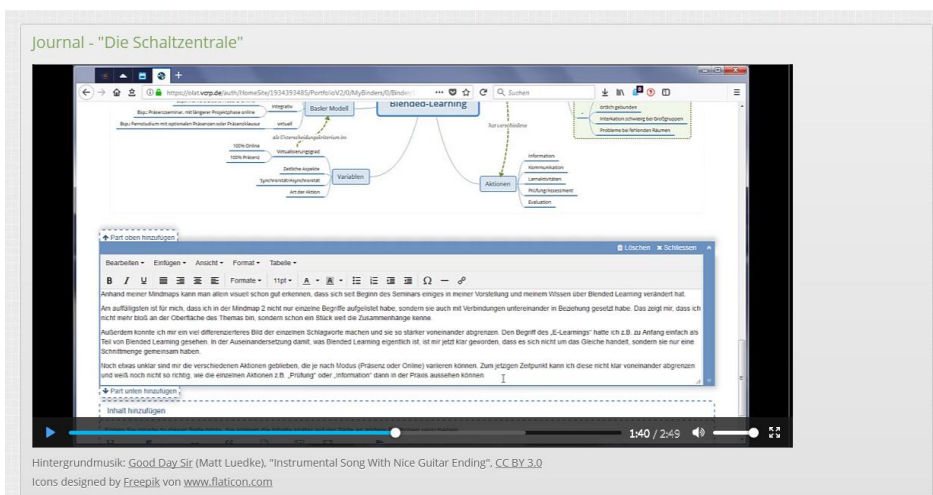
Journal - "Die Schaltzentrale"

https://olat.vcrp.de/auth/HomeSite/1934393485/PortfolioV2/0/MyBinders/0/Binder

Suchen

Blended-Learning

Basler Modell

Integrativ

Bsp.: Präsenzseminar, mit längerer Projektphase online

virtuell

Bsp.: Fernstudium mit optionalen Präsenzen oder Präsenzklausur

als Unterscheidungskriterium im

Virtualisierungsgrad

100% Online

100% Präsenz

Zeitliche Aspekte

Synchronität/Asynchronität

Art der Aktion

Variablen

Aktionen

Information

Kommunikation

Lernaktivitäten

Prüfung/Assessment

Evaluation

ortlich gebunden

Interaktion schwierig bei Großgruppen

Probleme bei fehlenden Räumen

Part oben hinzufügen

Löschen

Schliessen

Bearbeiten Einfügen Ansicht Format Tabelle

Formate 11pt

Anhand meiner Mindmaps kann man allein visuell schon gut erkennen, dass sich seit Beginn des Seminars einiges in meiner Vorstellung und meinem Wissen über Blended Learning verändert hat.

Am auffälligsten ist für mich, dass ich in der Mindmap 2 nicht nur einzelne Begriffe aufgelistet habe, sondern sie auch mit Verbindungen untereinander in Beziehung gesetzt habe. Das zeigt mir, dass ich nicht mehr bloß an der Oberfläche des Themas bin, sondern schon ein Stück weit die Zusammenhänge kenne.

Außerdem konnte ich mir ein viel differenzierteres Bild der einzelnen Schlagworte machen und sie so stärker voneinander abgrenzen. Den Begriff des „E-Learnings" hatte ich z.B. zu Anfang einfach als Teil von Blended Learning gesehen. In der Auseinandersetzung damit, was Blended Learning eigentlich ist, ist mir jetzt klar geworden, dass es sich nicht um das Gleiche handelt, sondern sie nur eine Schnittmenge gemeinsam haben.

Noch etwas unklar sind mir die verschiedenen Aktionen geblieben, die je nach Modus (Präsenz oder Online) variieren können. Zum jetzigen Zeitpunkt kann ich diese nicht klar voneinander abgrenzen und weiß noch nicht so richtig, wie die einzelnen Aktionen z.B. „Prüfung" oder „Information" dann in der Praxis aussehen können.

Part unten hinzufügen

Inhalt hinzufügen

1:40 / 2:49

Hintergrundmusik: Good Day Sir (Matt Luedke), "Instrumental Song With Nice Guitar Ending", CC BY 3.0

Icons designed by Freepik von www.flaticon.com